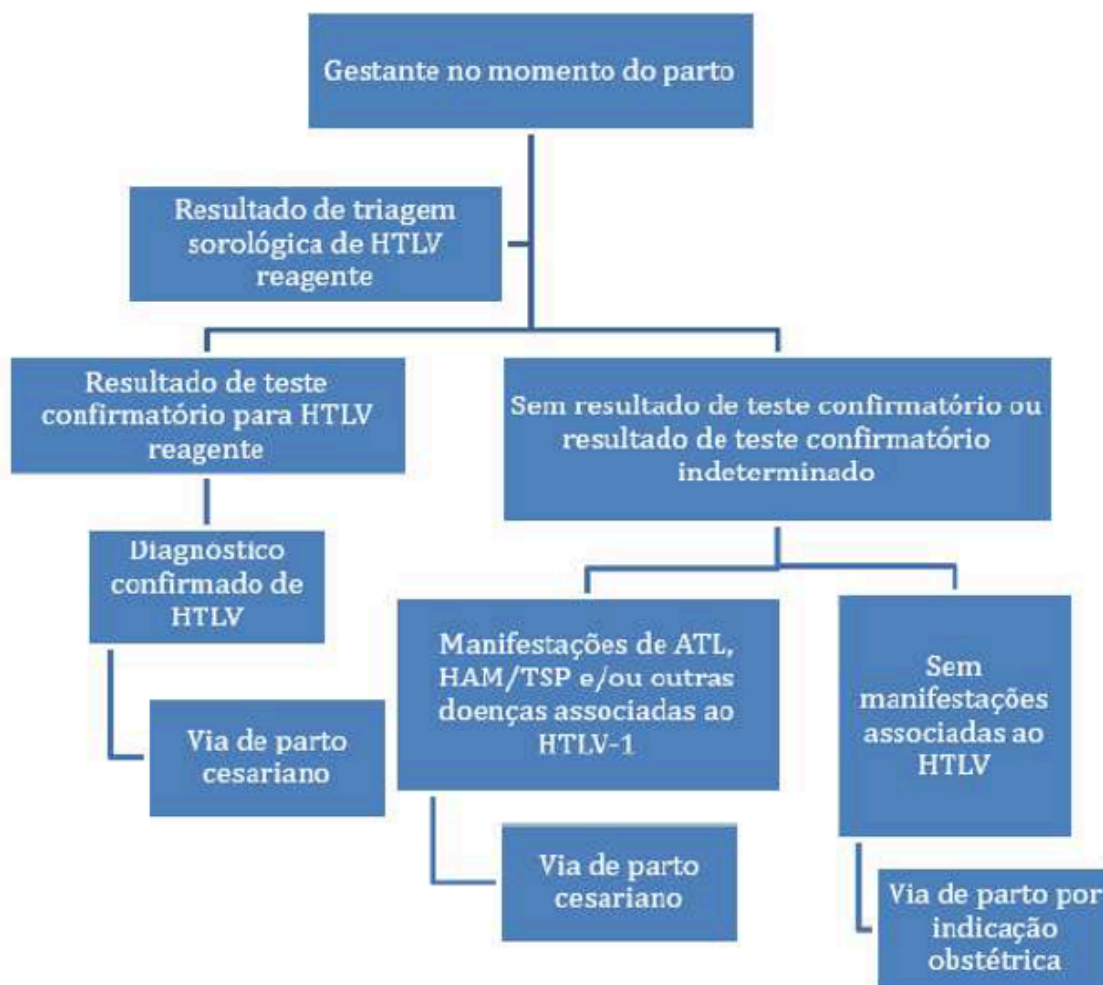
Gestante no momento do parto

Resultado de triagem sorológica de HTLV reagente

Resultado de teste confirmatório para HTLV reagente

Sem resultado de teste confirmatório ou resultado de teste confirmatório indeterminado

Diagnóstico confirmado de HTLV

Via de parto cesariano

Manifestações de ATL, HAM/TSP e/ou outras doenças associadas ao HTLV-1

Via de parto cesariano

Sem manifestações associadas ao HTLV

Via de parto por indicação obstétrica